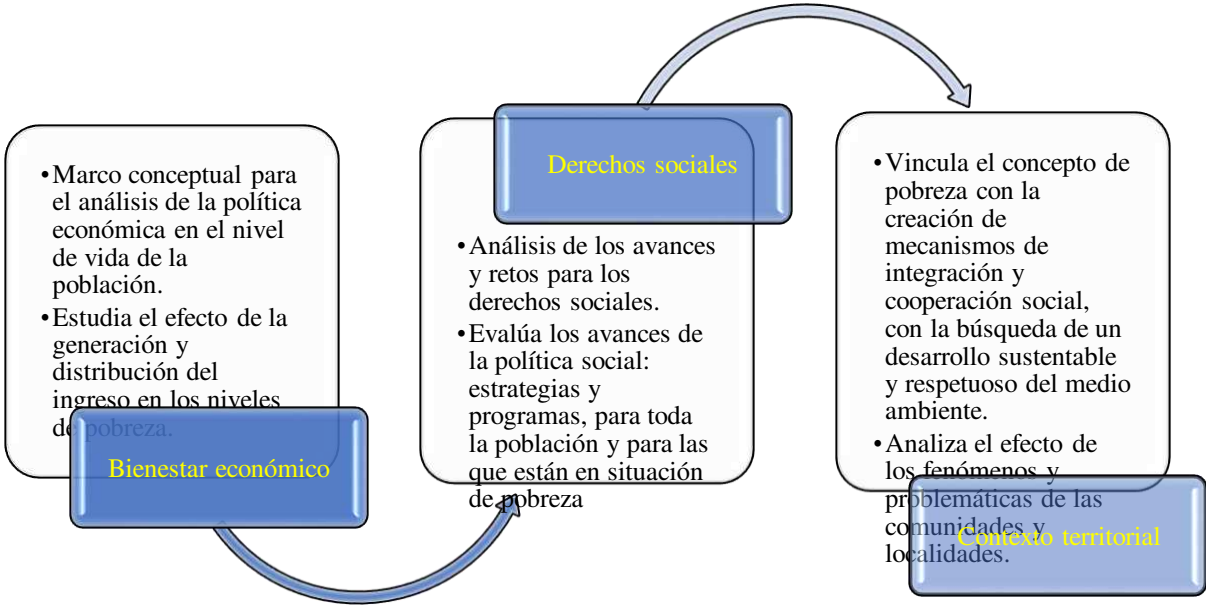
•Marco conceptual para el análisis de la política económica en el nivel de vida de la población.
•Estudia el efecto de la generación y distribución del ingreso en los niveles de pobreza.

Bienestar económico

Derechos sociales

•Análisis de los avances y retos para los derechos sociales.
•Evalúa los avances de la política social: estrategias y programas, para toda la población y para las que están en situación de pobreza

•Vincula el concepto de pobreza con la creación de mecanismos de integración y cooperación social, con la búsqueda de un desarrollo sustentable y respetuoso del medio ambiente.
•Analiza el efecto de los fenómenos y problemáticas de las comunidades y localidades.

Contexto territorial